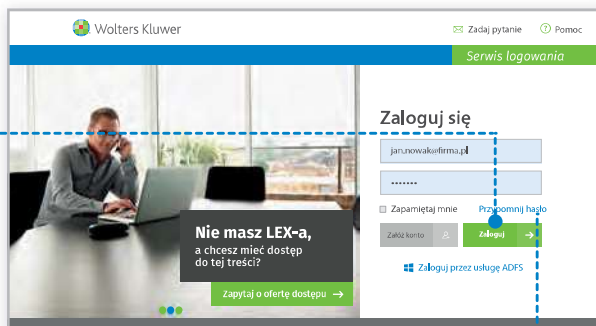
Wolters Kluwer

Zadaj pytanie

Pomoc

Serwis logowania

Zaloguj się

jan.nowak@firma.pl

•••••••

Zapamiętaj mnie

Przypomnij hasło

Załóż konto

Zaloguj

Zaloguj przez usługę ADFS

Nie masz LEX-a,

a chcesz mieć dostęp do tej treści?

Zapytaj o ofertę dostępu